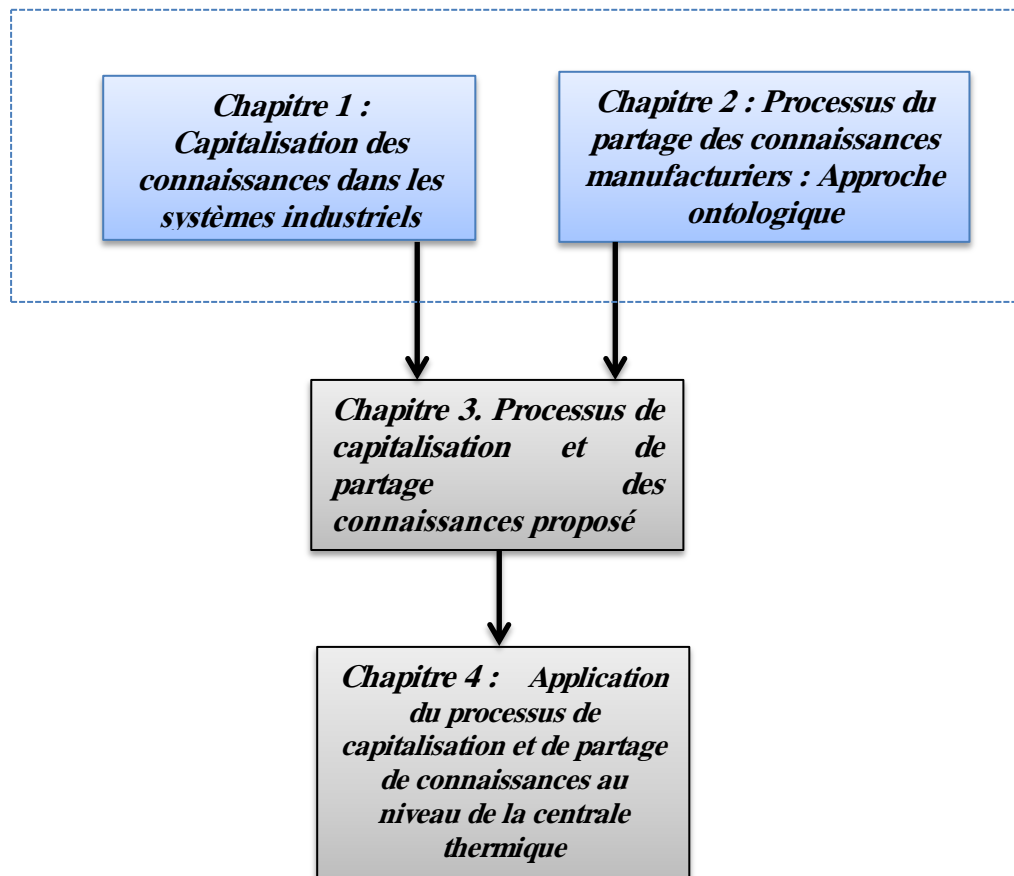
Chapitre 1 : Capitalisation des connaissances dans les systèmes industriels

Chapitre 2 : Processus du partage des connaissances manufacturiers : Approche ontologique

Chapitre 3. Processus de capitalisation et de partage des connaissances proposé

Chapitre 4 : Application du processus de capitalisation et de partage de connaissances au niveau de la centrale thermique